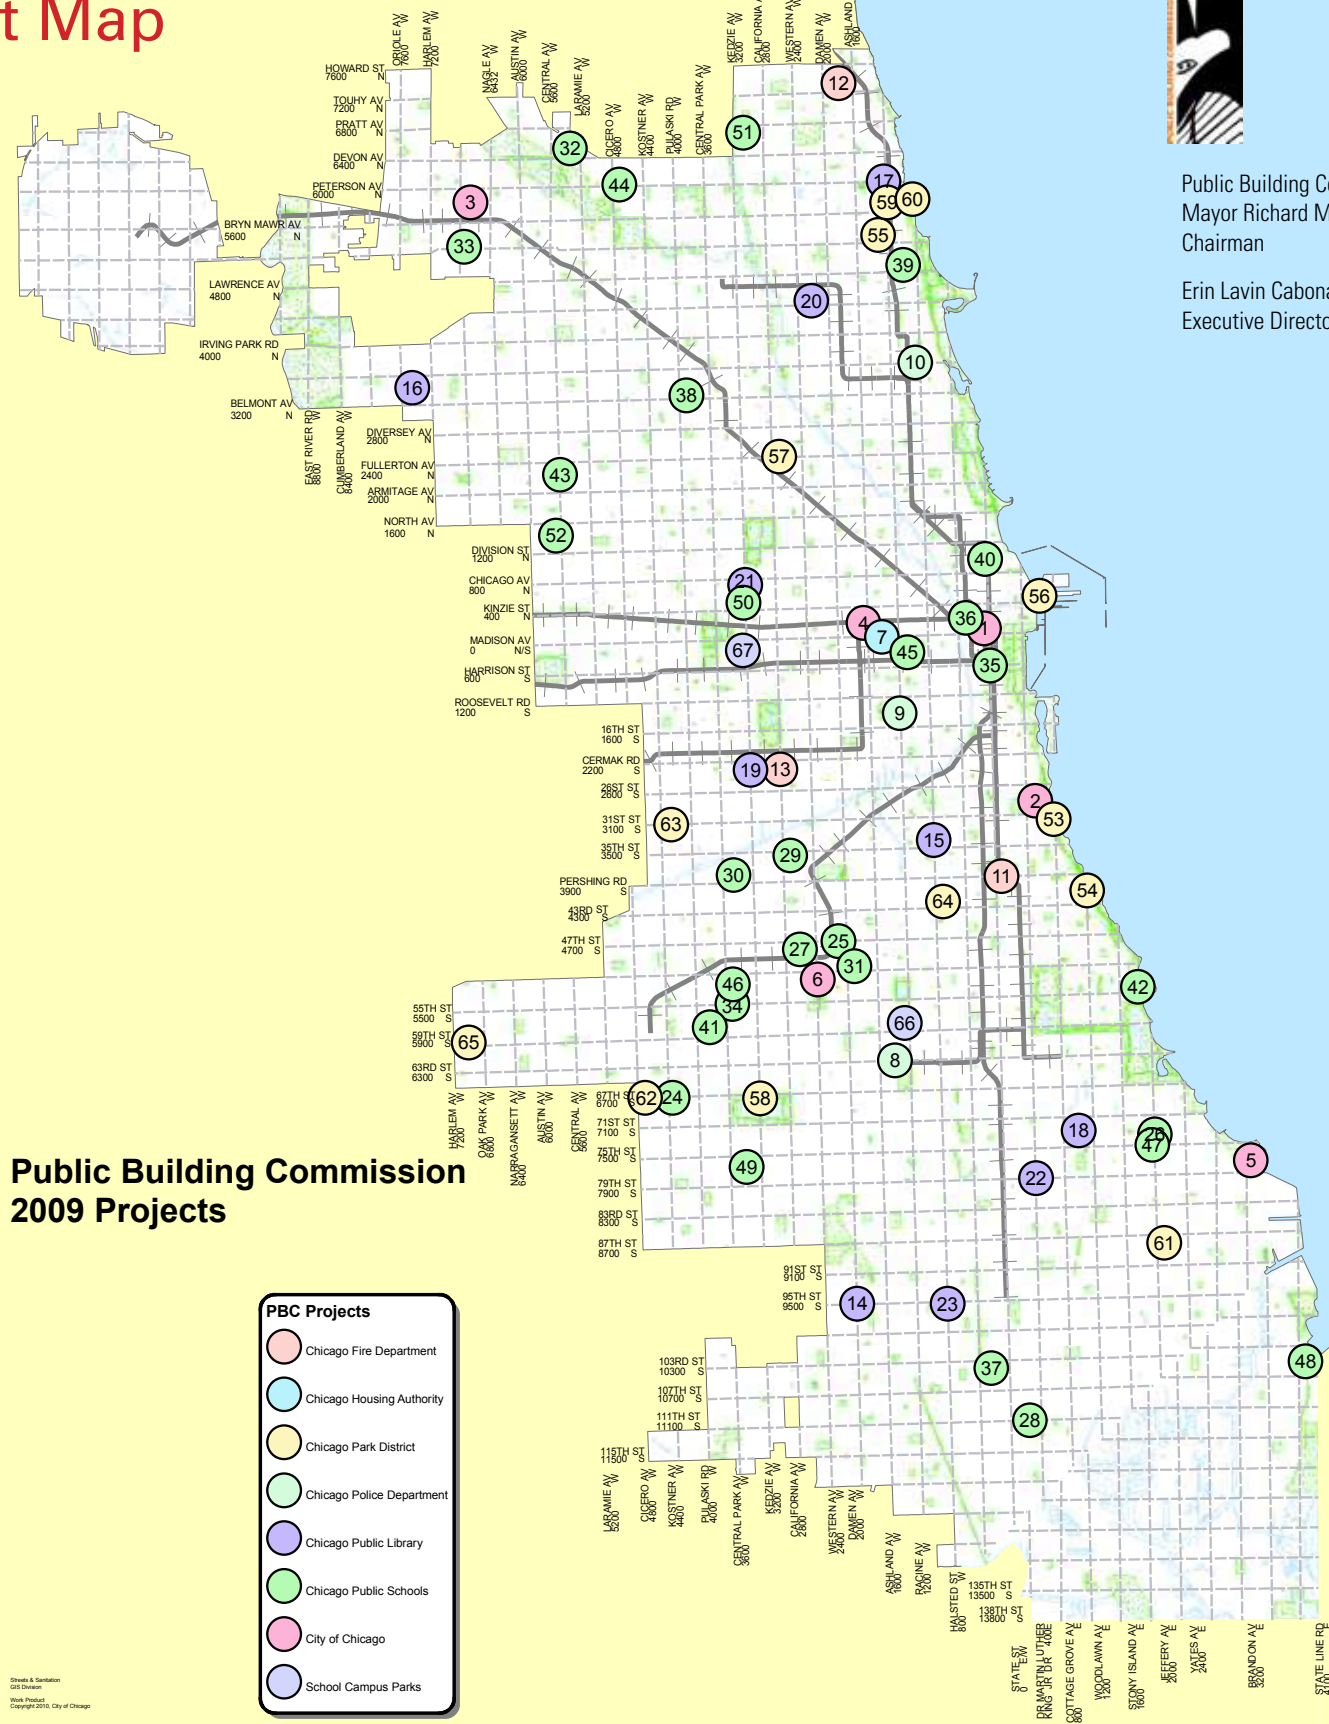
t Map

Public Building Co
Mayor Richard M
Chairman

Erin Lavin Cabona
Executive Directo

HOWARD ST 7600 N
TOUHY AV 7200 N
PRATT AV 6800 N
DEVON AV 6400 N
PETERSON AV 6000 N
BRYN MAWR AV 5600 N
LAWRENCE AV 4800 N
IRVING PARK RD 4000 N
BELMONT AV 3200 N
DIVERSEY AV 2800 N
FULLERTON AV 2400 N
ARMITAGE AV 2000 N
NORTH AV 1600 N
DIVISION ST 1200 N
CHICAGO AV 800 N
KINZIE ST 400 N
MADISON AV 0 N/S
HARRISON ST 600 S
ROOSEVELT RD 1200 S
16TH ST 1600 S
CERMAK RD 2200 S
26ST ST 2600 S
31ST ST 3100 S
35TH ST 3500 S
PERSHING RD 3900 S
43RD ST 4300 S
47TH ST 4700 S
55TH ST 5500 S
59TH ST 5900 S
63RD ST 6300 S
67TH ST 6700 S
71ST ST 7100 S
75TH ST 7500 S
79TH ST 7900 S
83RD ST 8300 S
87TH ST 8700 S
91ST ST 9100 S
95TH ST 9500 S
103RD ST 10300 S
107TH ST 10700 S
111TH ST 11100 S
115TH ST 11500 S
135TH ST 13500 S
138TH ST 13800 S

ORIOLE AV 7600 W
HARLEM AV 7200 W
NAGLE AV 6432 W
AUSTIN AV 6000 W
CENTRAL AV 5600 W
LARAMIE AV 5200 W
CICERO AV 4800 W
KOSTNER AV 4400 W
PULASKI RD 4000 W
CENTRAL PARK AV 3600 W
KEDZIE AV 3200 W
CALIFORNIA AV 2800 W
WESTERN AV 2400 W
DAMEN AV 2000 W
ASHLAND AV 1600 W
EAST RIVER RD 8800 W
CUMBERLAND AV 8400 W
HARLEM AV 7200 W
OAK PARK AV 6800 W
NARRAGANSETT AV 6400 W
AUSTIN AV 6000 W
CENTRAL AV 5600 W
LARAMIE AV 5200 W
CICERO AV 4800 W
KOSTNER AV 4400 W
PULASKI RD 4000 W
CENTRAL PARK AV 3600 W
KEDZIE AV 3200 W
CALIFORNIA AV 2800 W
WESTERN AV 2400 W
DAMEN AV 2000 W
ASHLAND AV 1600 W
RACINE AV 1200 W
HALSTED ST 800 W
STATE ST 0 E/W
DR MARTIN LUTHER KING JR DR 400 E
COTTAGE GROVE AV 800 E
WOODLAWN AV 1200 E
STONY ISLAND AV 1600 E
JEFFERY AV 2000 E
YATES AV 2400 E
BRANDON AV 3200 E
STATE LINE RD

12 51 32 44 17 59 60 3 33 55 39 20 10 16 38 57 43 52 40 56 21 50 4 7 36 1 45 67 35 9 19 13 2 53 63 29 15 30 11 54 64 25 27 31 6 46 34 41 42 66 65 8 62 24 58 18 26 47 5 49 22 61 14 23 48 37 28

Public Building Commission
2009 Projects

PBC Projects
Chicago Fire Department
Chicago Housing Authority
Chicago Park District
Chicago Police Department
Chicago Public Library
Chicago Public Schools
City of Chicago
School Campus Parks

Streets & Sanitation
GIS Division
Work Product
Copyright 2010, City of Chicago